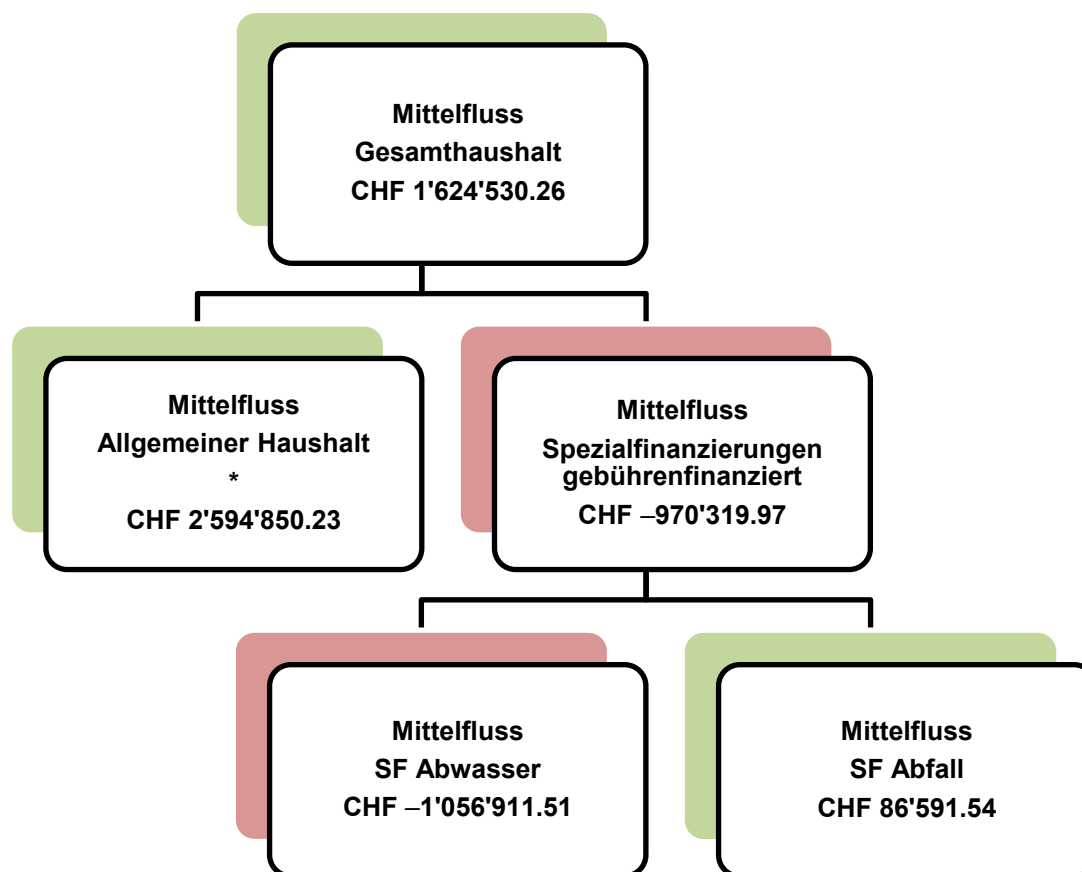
Mittelfluss
Gesamthaushalt
CHF 1'624'530.26

Mittelfluss
Allgemeiner Haushalt
*
CHF 2'594'850.23

Mittelfluss
Spezialfinanzierungen gebührenfinanziert
CHF –970'319.97

Mittelfluss
SF Abwasser
CHF –1'056'911.51

Mittelfluss
SF Abfall
CHF 86'591.54